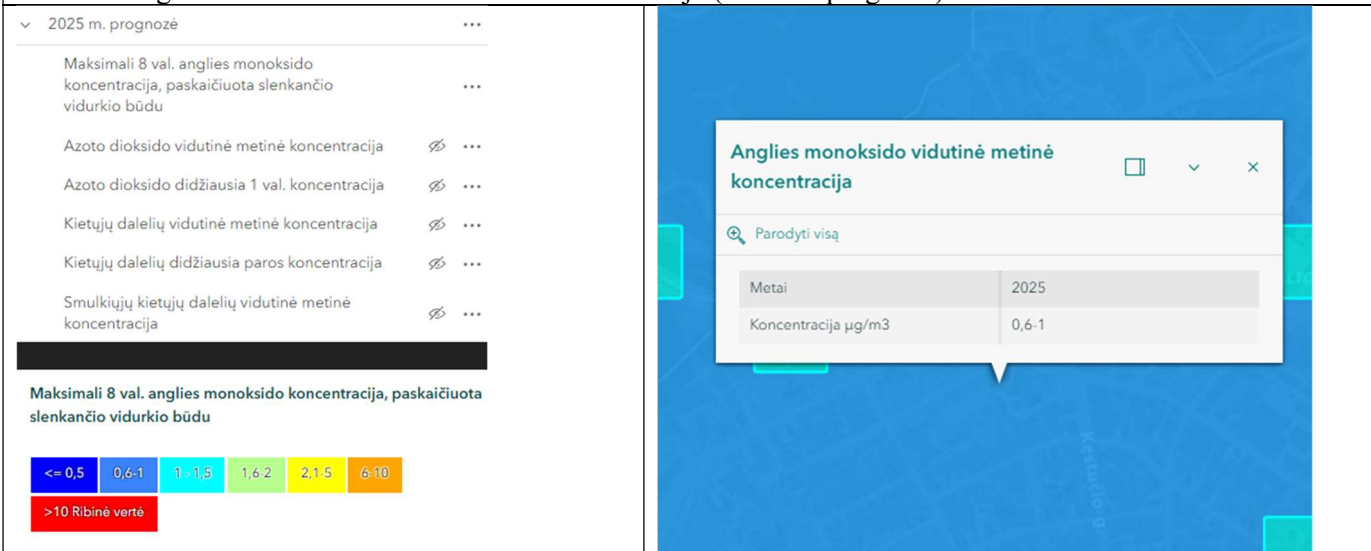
2025 m. prognozė

Maksimali 8 val. anglies monoksido koncentracija, paskaičiuota slenkančio vidurkio būdu

Azoto dioksido vidutinė metinė koncentracija

Azoto dioksido didžiausia 1 val. koncentracija

Kietųjų dalelių vidutinė metinė koncentracija

Kietųjų dalelių didžiausia paros koncentracija

Smulkiųjų kietųjų dalelių vidutinė metinė koncentracija

Maksimali 8 val. anglies monoksido koncentracija, paskaičiuota slenkančio vidurkio būdu

<= 0,5 | 0,6-1 | 1 - 1,5 | 1,6-2 | 2,1-5 | 6-10
>10 Ribinė vertė

Anglies monoksido vidutinė metinė koncentracija

Parodyti visą

| Metai | 2025 |
|---|---|
| Koncentracija µg/m3 | 0,6-1 |

Kęstučio g.